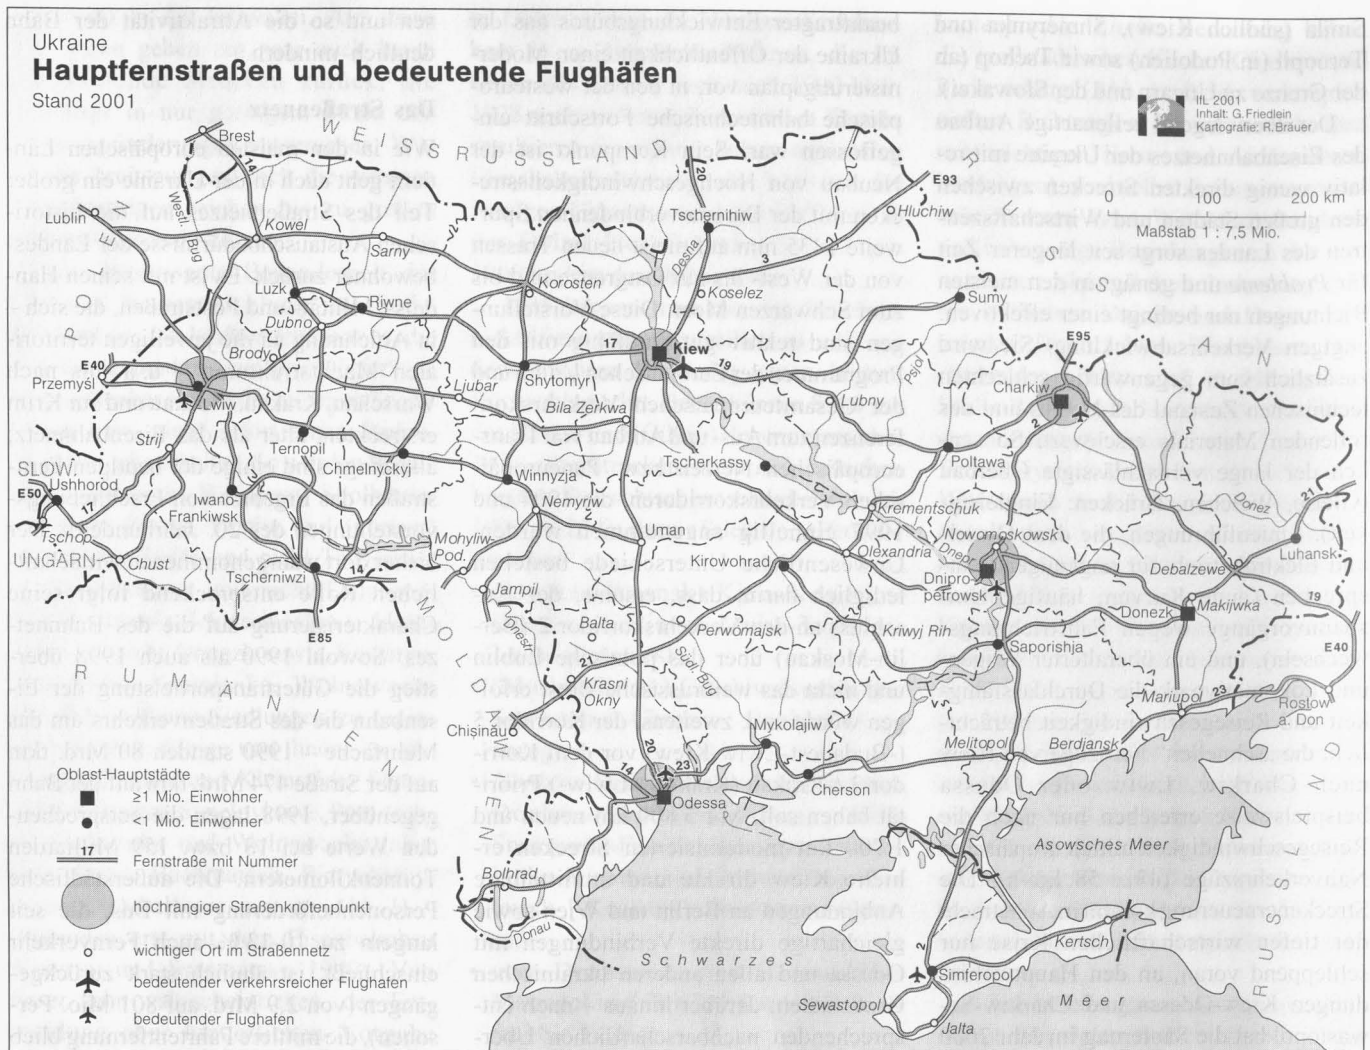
Ukraine
Hauptfernstraßen und bedeutende Flughäfen
Stand 2001

IfL 2001
Inhalt: G. Friedlein
Kartografie: R. Bräuer

0 100 200 km
Maßstab 1 : 7,5 Mio.

W E I S S R U S S L A N D

P O L E N

R U S S L A N D

S L O W.

U N G A R N

R U M Ä N I E N

M O L D A W I E N

Brest
Lublin
Kowel
Sarny
Luzk
Riwne
Dubno
Brody
Przemyśl
E40
Lwiw
Strij
Ternopil
Chmelnyckyj
Ushhorod
E50
Iwano-Frankiwsk
Tschop
Chust
Tscherniwzi
E85
14
West. Bug
Korosten
Shytomyr
Ljubar
Winnyzja
Mohyliw-Pod.
Jampil
Balta
Krasni Okny
Chişinău
Bolhrad
Donau
Dnister
Tschernihiw
Desna
Koselez
Kiew
17
19
3
20
Bila Zerkwa
Tscherkassy
Uman
Kirowohrad
Perwomajsk
Südl. Bug
Mykolajiw
Odessa
23
Cherson
Hluchiw
E93
Sumy
Psjol
Lubny
Poltawa
Krementschuk
Oleksandria
Nowomoskowsk
Dnipro
Dnipropetrowsk
Kriwyj Rih
Saporishja
Melitopol
Berdjansk
Charkiw
E95
Donez
Luhansk
Debalzewe
Donezk
Makijiwka
19
E40
Mariupol
Rostow a. Don
Asowsches Meer
Kertsch
Simferopol
Sewastopol
Jalta
Schwarzes Meer

Oblast-Hauptstädte
≥ 1 Mio. Einwohner
< 1 Mio. Einwohner
17 Fernstraße mit Nummer
hochrangiger Straßenknotenpunkt
wichtiger Ort im Straßennetz
bedeutender verkehrsreicher Flughafen
bedeutender Flughafen